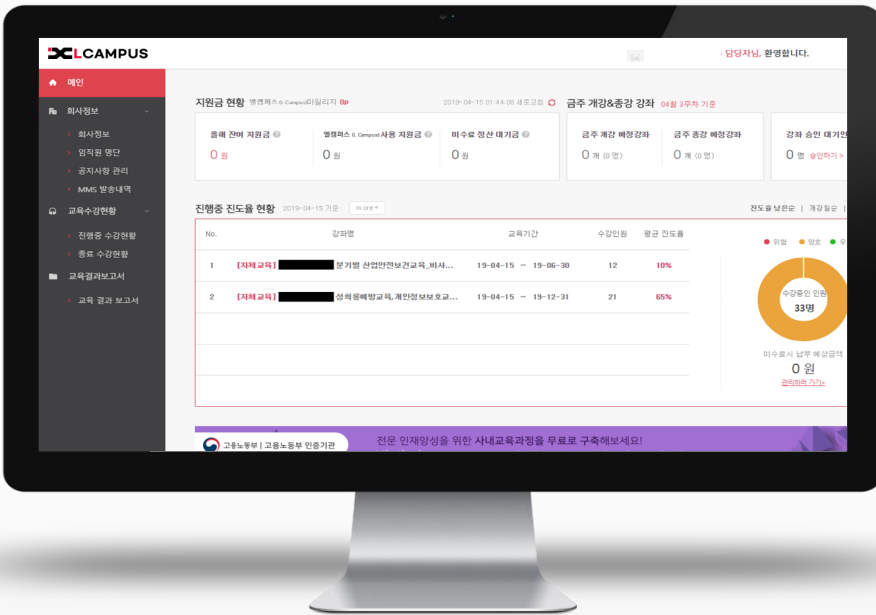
LCAMPUS

담당자님, 환영합니다.

메인
회사정보
회사정보
임직원 명단
공지사항 관리
MMS 발송내역
교육수강현황
진행중 수강현황
종료 수강현황
교육결과보고서
교육 결과 보고서

지원금 현황 엘캠퍼스(L Campus)마일리지 0p
2019-04-15 01:44:08 새로고침

올해 잔여 지원금
0 원

엘캠퍼스(L Campus)사용 지원금
0 원

미수료 정산 대기금
0 원

금주 개강&종강 강좌 04월 3주차 기준

금주 개강 예정강좌
0 개 (0 명)

금주 종강 예정강좌
0 개 (0 명)

강좌 승인 대기
0 명 승인하기 >

진행중 진도율 현황 2019-04-15 기준 more +

진도율 낮은순 | 개강일순 |

| No. | 강좌명 | 교육기간 | 수강인원 | 평균 진도율 |
|---|---|---|---|---|
| 1 | [자체교육] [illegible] 분기별 산업안전보건교육_비사... | 19-04-15 ~ 19-06-30 | 12 | 10% |
| 2 | [자체교육] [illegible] 성희롱예방교육,개인정보보호교... | 19-04-15 ~ 19-12-31 | 21 | 65% |

위험 양호 우

수강중인 인원
33명

미수료시 납부 예상금액
0 원
관리하러 가기>

고용노동부 | 고용노동부 인증기관
전문 인재양성을 위한 사내교육과정을 무료로 구축해보세요!